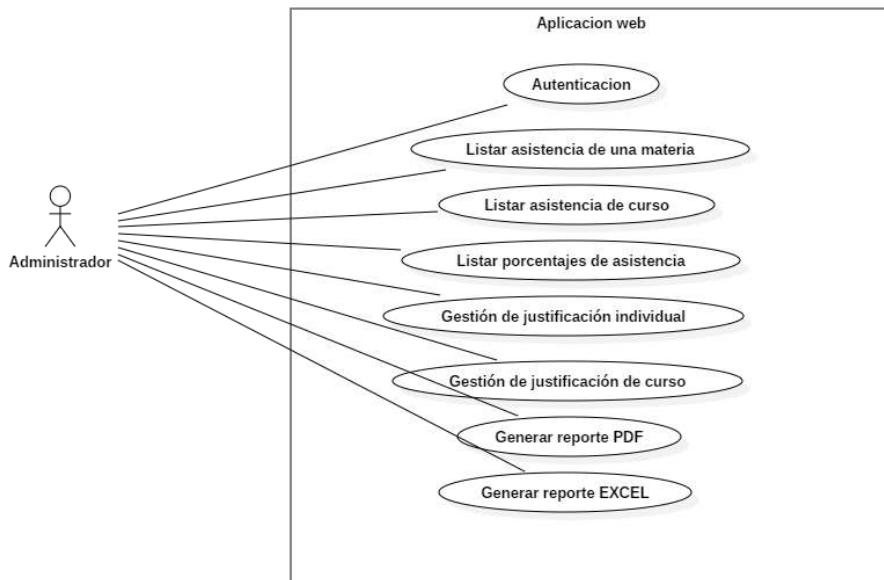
Aplicacion web

Administrador

Autenticacion

Listar asistencia de una materia

Listar asistencia de curso

Listar porcentajes de asistencia

Gestión de justificación individual

Gestión de justificación de curso

Generar reporte PDF

Generar reporte EXCEL